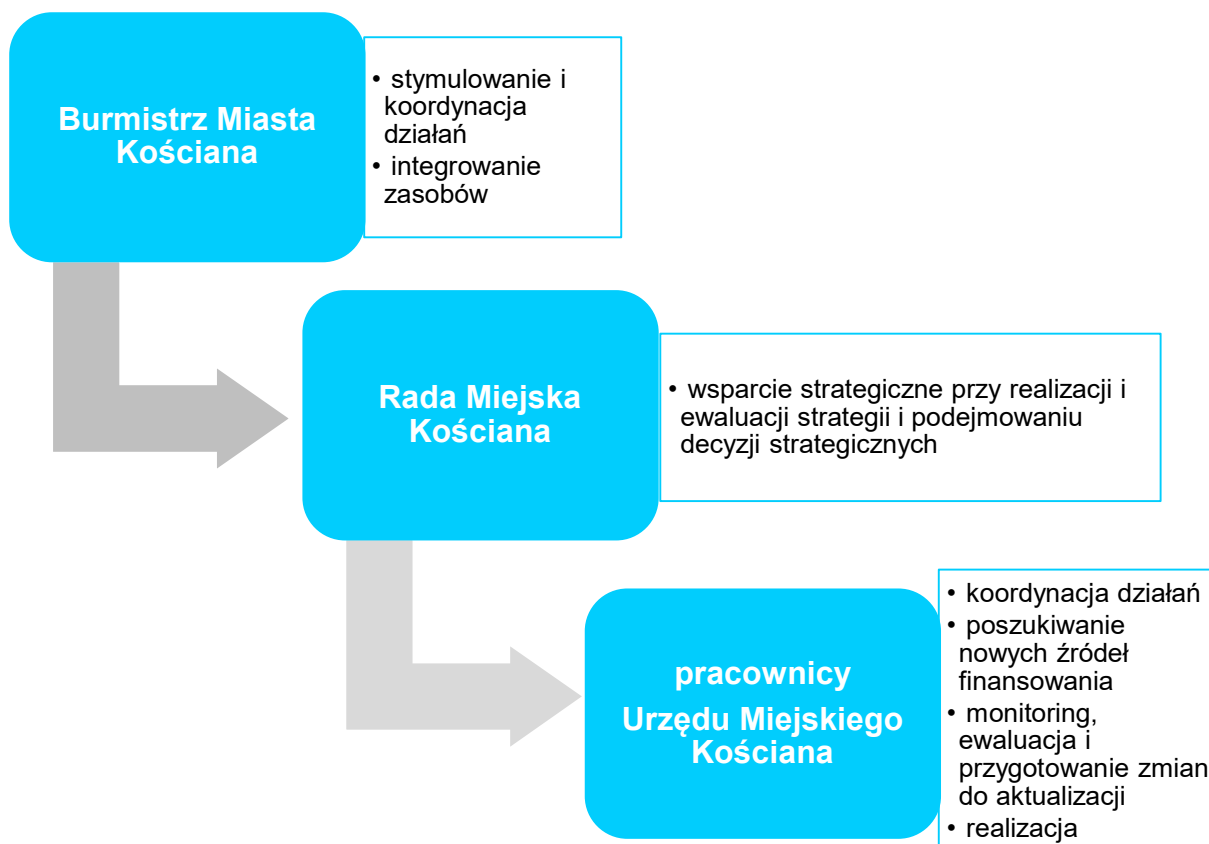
Burmistrz Miasta Kościana

• stymulowanie i koordynacja działań
• integrowanie zasobów

Rada Miejska Kościana

• wsparcie strategiczne przy realizacji i ewaluacji strategii i podejmowaniu decyzji strategicznych

pracownicy
Urzędu Miejskiego Kościana

• koordynacja działań
• poszukiwanie nowych źródeł finansowania
• monitoring, ewaluacja i przygotowanie zmian do aktualizacji
• realizacja